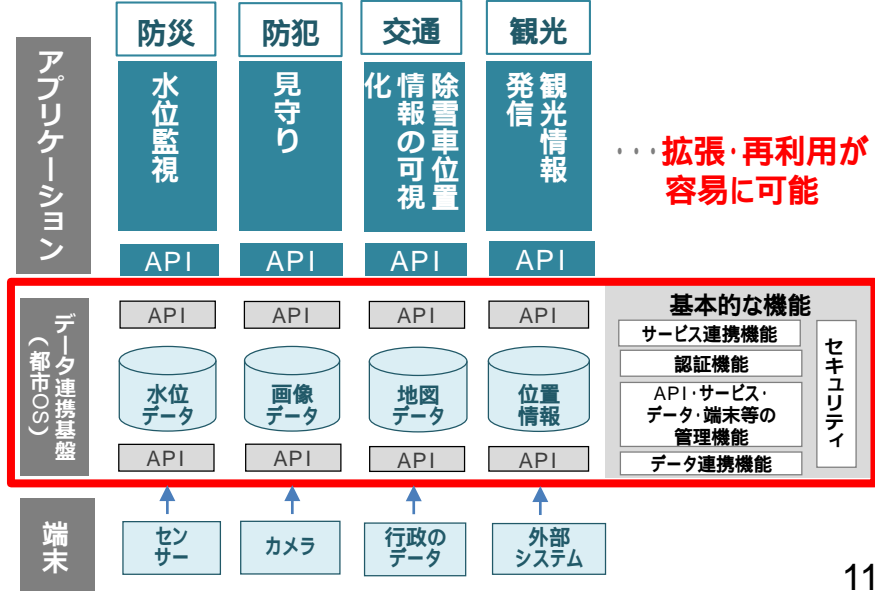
アプリケーション

防災
水位監視
API

防犯
見守り
API

交通
除雪車位置情報の可視化
API

観光
観光情報発信
API

・・・拡張・再利用が容易に可能

データ連携基盤（都市OS）

API
水位データ
API

API
画像データ
API

API
地図データ
API

API
位置情報
API

基本的な機能
サービス連携機能
認証機能
API・サービス・データ・端末等の管理機能
データ連携機能
セキュリティ

端末
センサー
カメラ
行政のデータ
外部システム

11